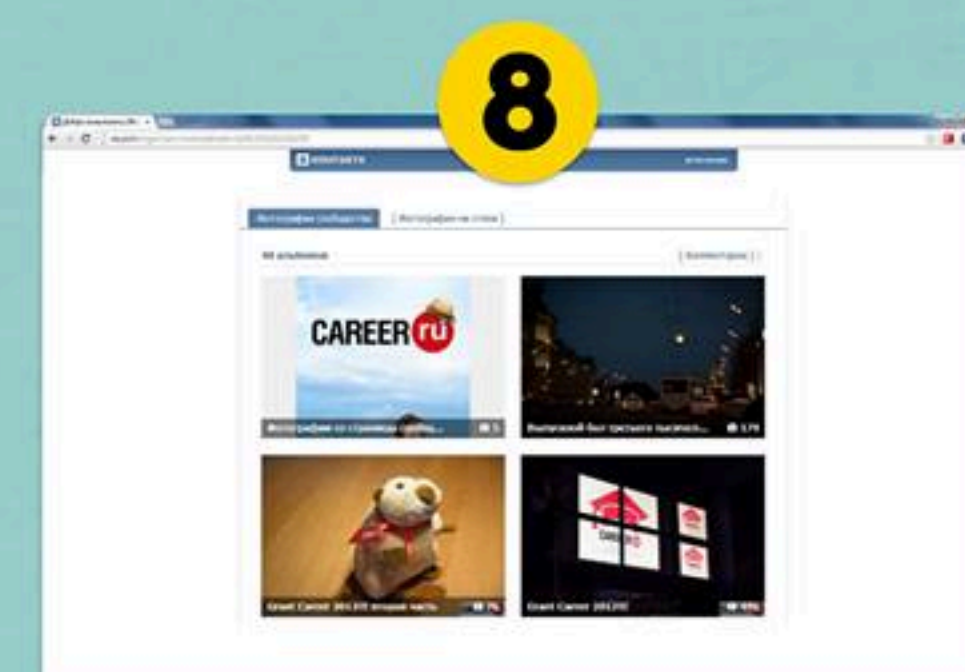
8

ВКонтакте

Фотографии сообщества | Фотографии на стене

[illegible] альбомов | Комментарии

CAREER ru

Фотографии со страницы сообщ... | 5

Выпускной бал третьего выпуска... | 179

Grant Career 2013 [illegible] | 75

Grant Career 2013 | 496